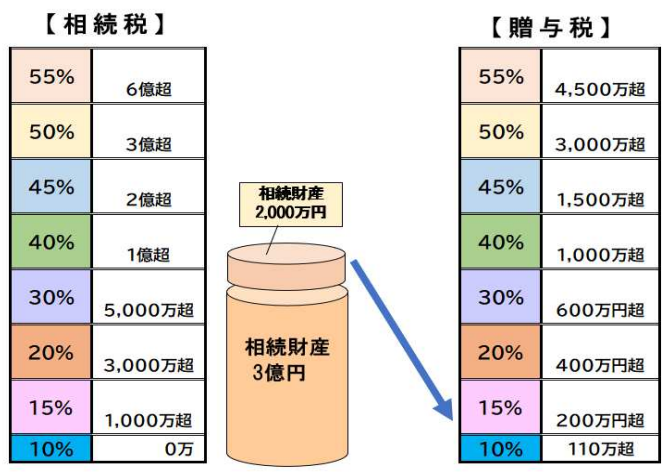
【相続税】

| | |
|---|---|
| 55% | 6億超 |
| 50% | 3億超 |
| 45% | 2億超 |
| 40% | 1億超 |
| 30% | 5,000万超 |
| 20% | 3,000万超 |
| 15% | 1,000万超 |
| 10% | 0万 |

相続財産 2,000万円

相続財産 3億円

【贈与税】

| | |
|---|---|
| 55% | 4,500万超 |
| 50% | 3,000万超 |
| 45% | 1,500万超 |
| 40% | 1,000万超 |
| 30% | 600万円超 |
| 20% | 400万円超 |
| 15% | 200万円超 |
| 10% | 110万超 |